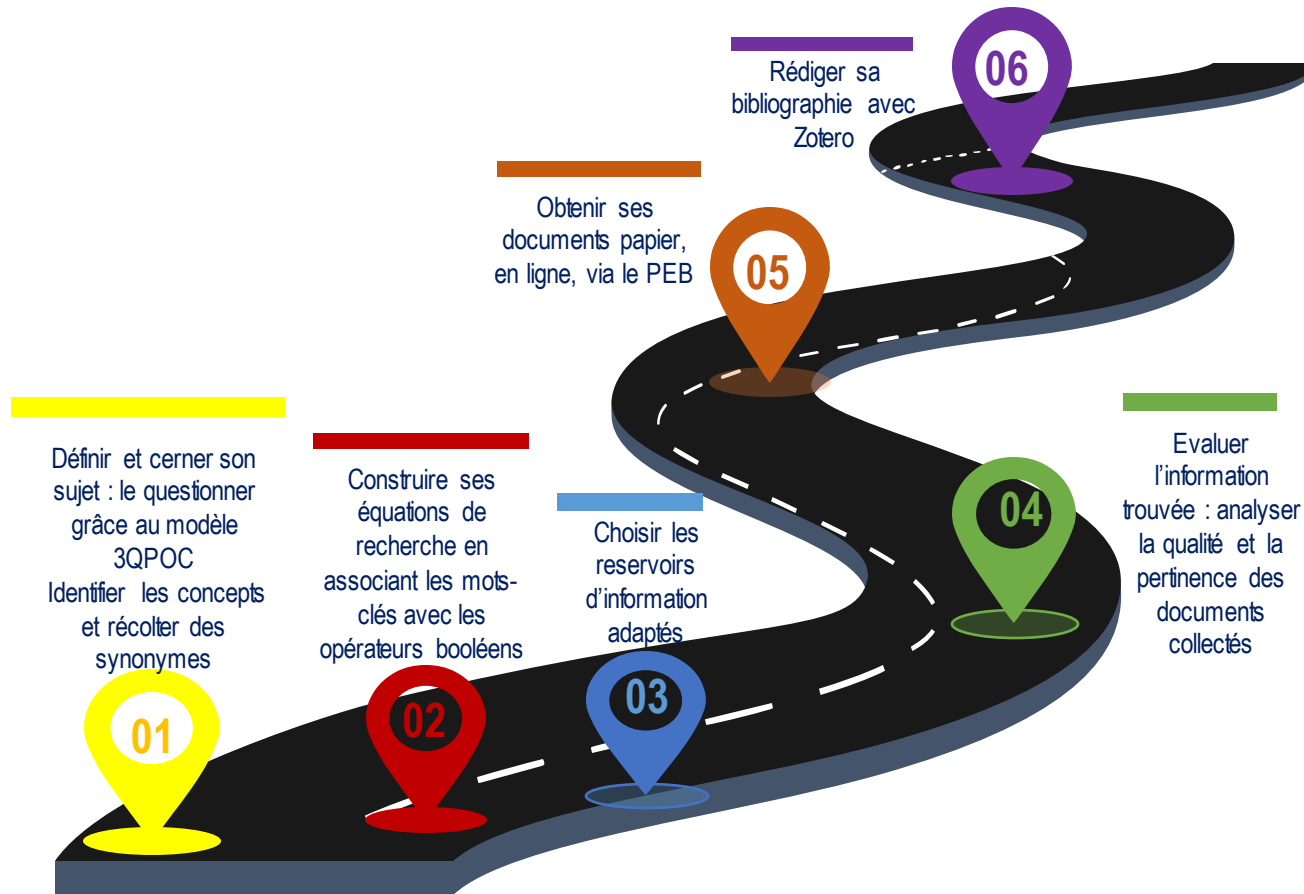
Rédiger sa bibliographie avec Zotero

06

Obtenir ses documents papier, en ligne, via le PEB

05

Définir et cerner son sujet : le questionner grâce au modèle 3QPOC
Identifier les concepts et récolter des synonymes

01

Construire ses équations de recherche en associant les mots-clés avec les opérateurs booléens

02

Choisir les reservoirs d'information adaptés

03

Evaluer l'information trouvée : analyser la qualité et la pertinence des documents collectés

04